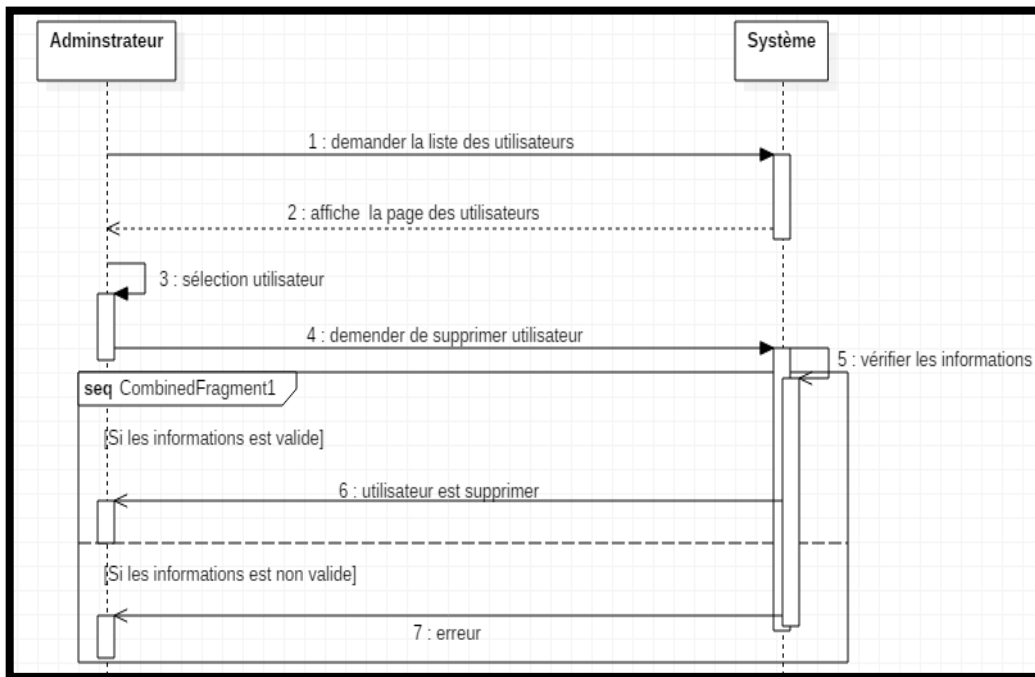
Adminstrateur

Système

1 : demander la liste des utilisateurs

2 : affiche la page des utilisateurs

3 : sélection utilisateur

4 : demender de supprimer utilisateur

5 : vérifier les informations

seq CombinedFragment1

[Si les informations est valide]

6 : utilisateur est supprimer

[Si les informations est non valide]

7 : erreur